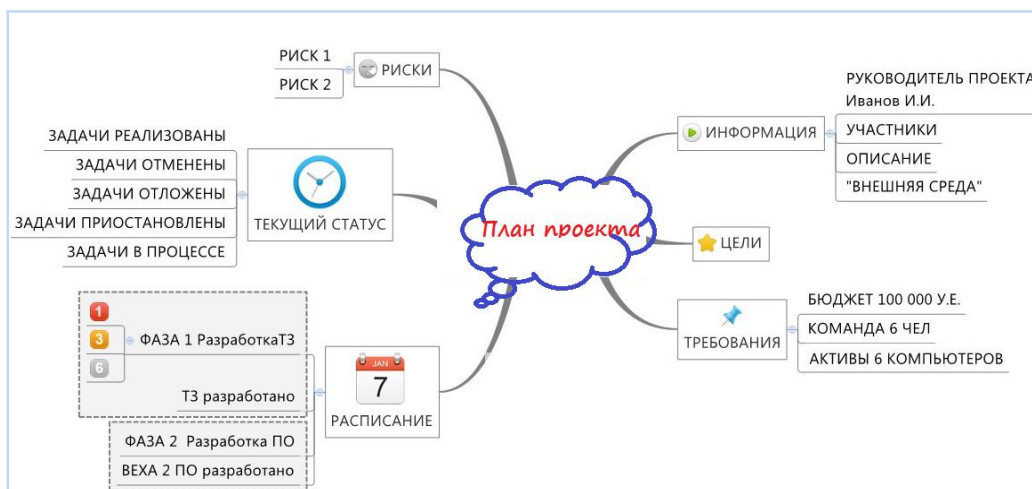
План проекта

РИСКИ
РИСК 1
РИСК 2

ТЕКУЩИЙ СТАТУС
ЗАДАЧИ РЕАЛИЗОВАНЫ
ЗАДАЧИ ОТМЕНЕНЫ
ЗАДАЧИ ОТЛОЖЕНЫ
ЗАДАЧИ ПРИОСТАНОВЛЕНЫ
ЗАДАЧИ В ПРОЦЕССЕ

JAN
7
РАСПИСАНИЕ
1
3
6
ФАЗА 1 РазработкаТЗ
ТЗ разработано
ФАЗА 2 Разработка ПО
ВЕХА 2 ПО разработано

ИНФОРМАЦИЯ
РУКОВОДИТЕЛЬ ПРОЕКТА Иванов И.И.
УЧАСТНИКИ
ОПИСАНИЕ
"ВНЕШНЯЯ СРЕДА"

ЦЕЛИ

ТРЕБОВАНИЯ
БЮДЖЕТ 100 000 У.Е.
КОМАНДА 6 ЧЕЛ
АКТИВЫ 6 КОМПЬЮТЕРОВ